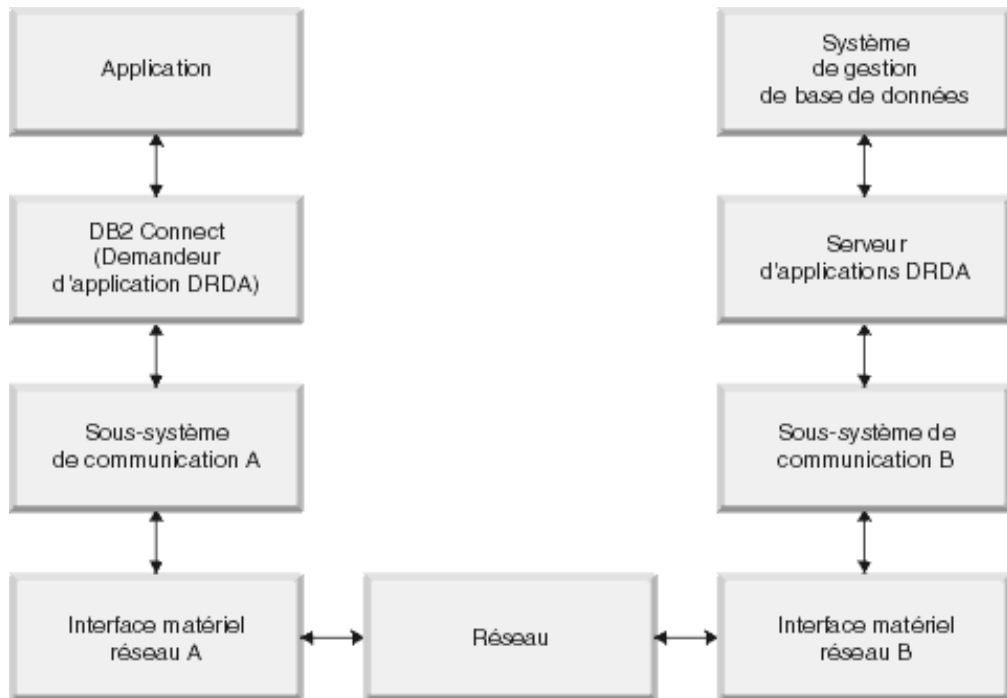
Application

DB2 Connect (Demandeur d'application DRDA)

Sous-système de communication A

Interface matériel réseau A

Réseau

Système de gestion de base de données

Serveur d'applications DRDA

Sous-système de communication B

Interface matériel réseau B